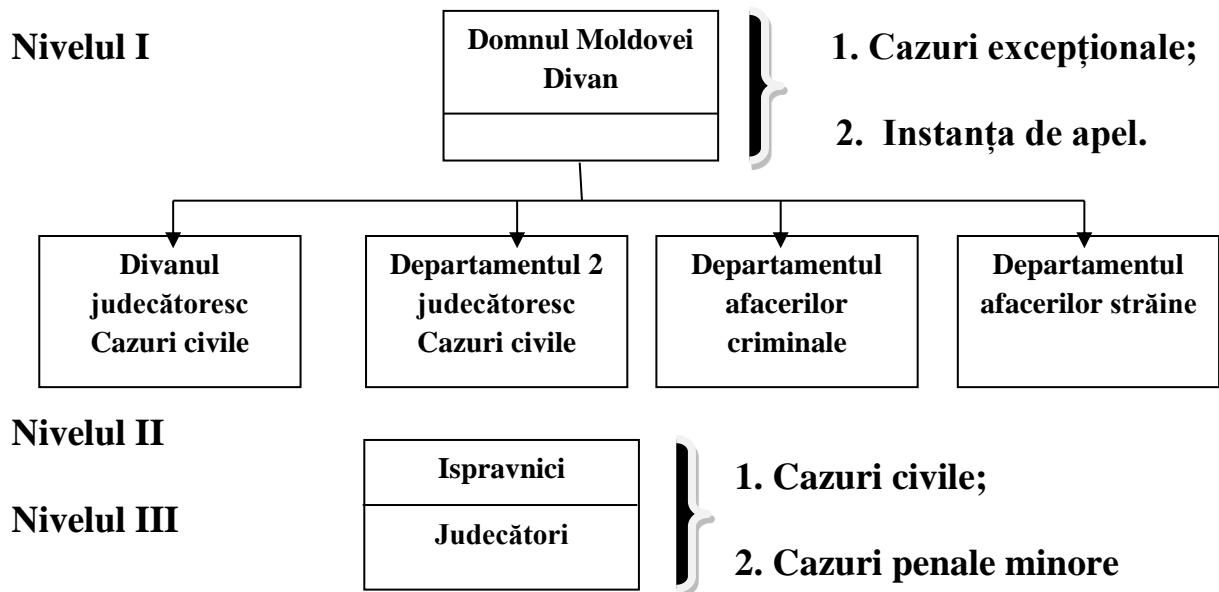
Nivelul I

Domnul Moldovei
Divan

1. Cazuri excepționale;

2. Instanța de apel.

Divanul judecătoresc Cazuri civile

Departamentul 2 judecătoresc Cazuri civile

Departamentul afacerilor criminale

Departamentul afacerilor străine

Nivelul II

Ispravnici

Nivelul III

Judecători

1. Cazuri civile;

2. Cazuri penale minore